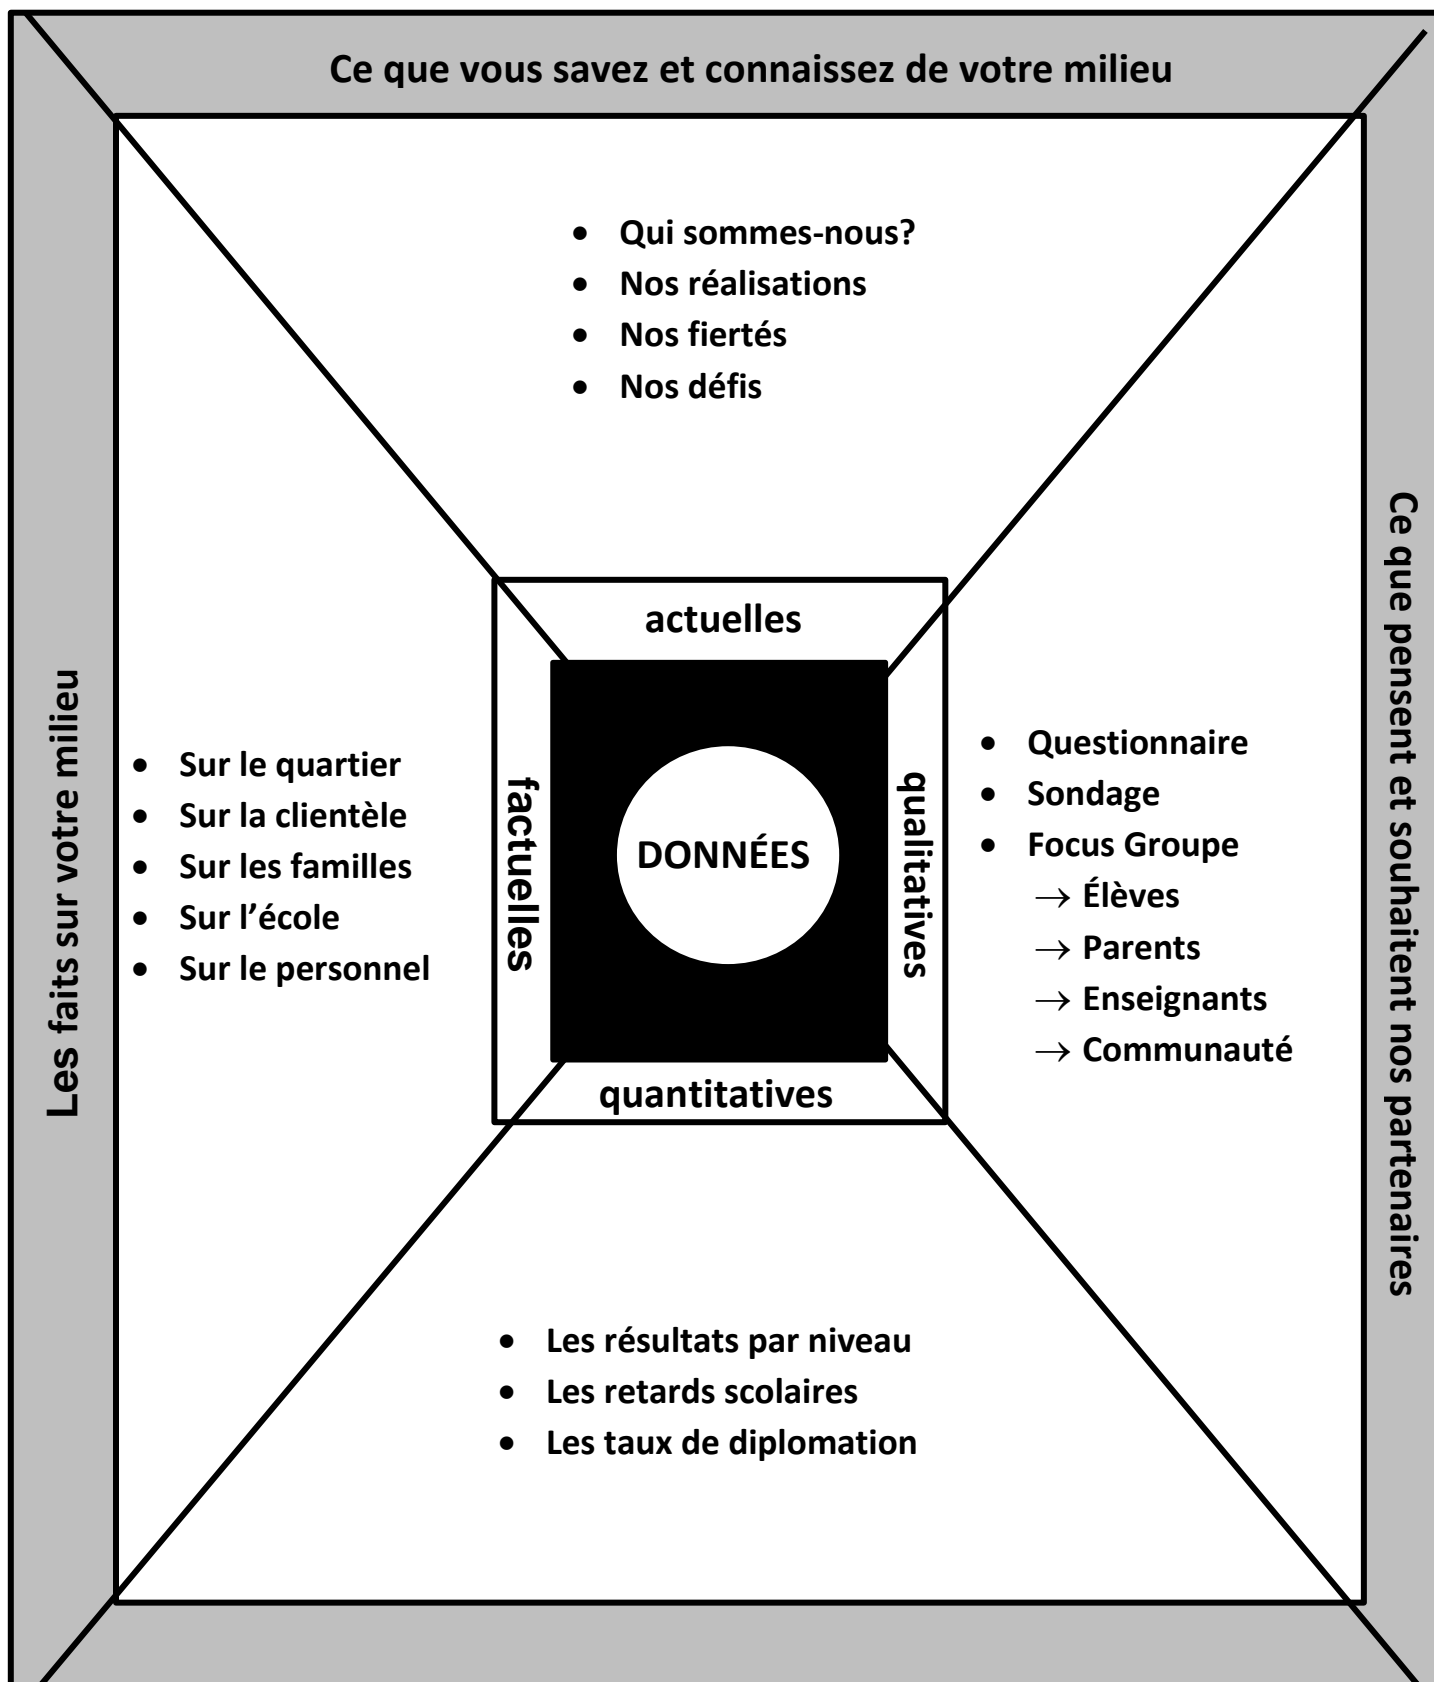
Ce que vous savez et connaissez de votre milieu

- Qui sommes-nous?
- Nos réalisations
- Nos fiertés
- Nos défis

Les faits sur votre milieu

- Sur le quartier
- Sur la clientèle
- Sur les familles
- Sur l'école
- Sur le personnel

actuelles

factuelles

DONNÉES

qualitatives

quantitatives

Ce que pensent et souhaitent nos partenaires

- Questionnaire
- Sondage
- Focus Groupe
  $\rightarrow$ Élèves
  $\rightarrow$ Parents
  $\rightarrow$ Enseignants
  $\rightarrow$ Communauté

- Les résultats par niveau
- Les retards scolaires
- Les taux de diplomation